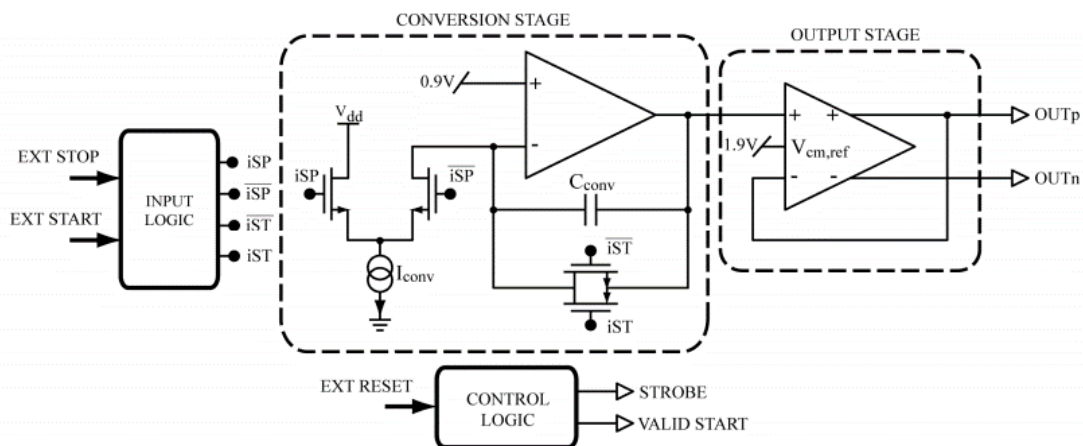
CONVERSION STAGE

OUTPUT STAGE

0.9V

+

-

$V_{dd}$

iSP

$\overline{iSP}$

EXT STOP

EXT START

INPUT LOGIC

iSP

$\overline{iSP}$

$\overline{iST}$

iST

$C_{conv}$

$\overline{iST}$

$I_{conv}$

iST

1.9V

+

+

$V_{cm,ref}$

-

-

OUTp

OUTn

EXT RESET

CONTROL LOGIC

STROBE

VALID START